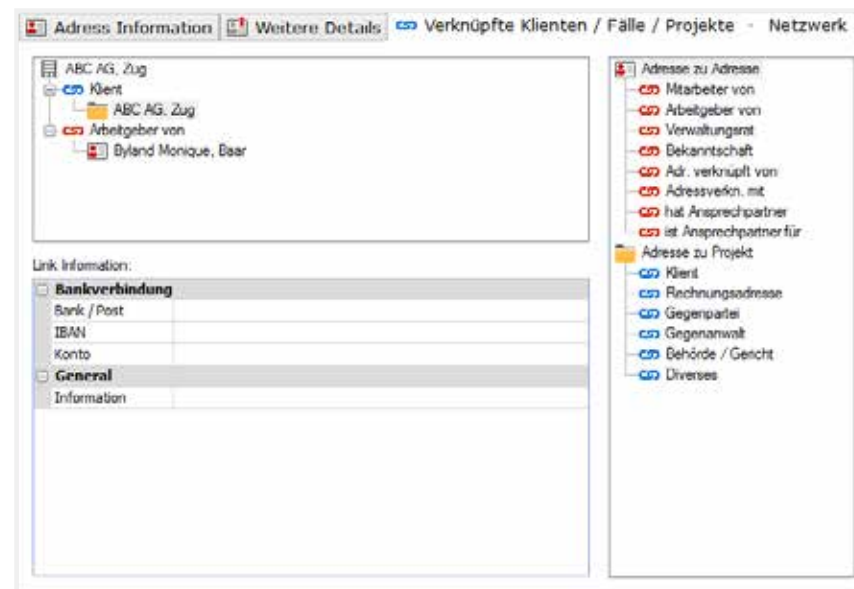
Adress Information | Weitere Details | Verknüpfte Klienten / Fälle / Projekte - Netzwerk

ABC AG, Zug
Klient
ABC AG, Zug
Arbeitgeber von
Byland Monique, Baar

Link Information:

| Bankverbindung | |
|---|---|
| Bank / Post | |
| IBAN | |
| Konto | |
| **General** | |
| Information | |

Adresse zu Adresse
Mitarbeiter von
Arbeitgeber von
Verwaltungsrat
Bekanntschaft
Adr. verknüpft von
Adressverkn. mit
hat Ansprechpartner
ist Ansprechpartner für
Adresse zu Projekt
Klient
Rechnungsadresse
Gegenpartei
Gegenanwalt
Behörde / Gericht
Diverses